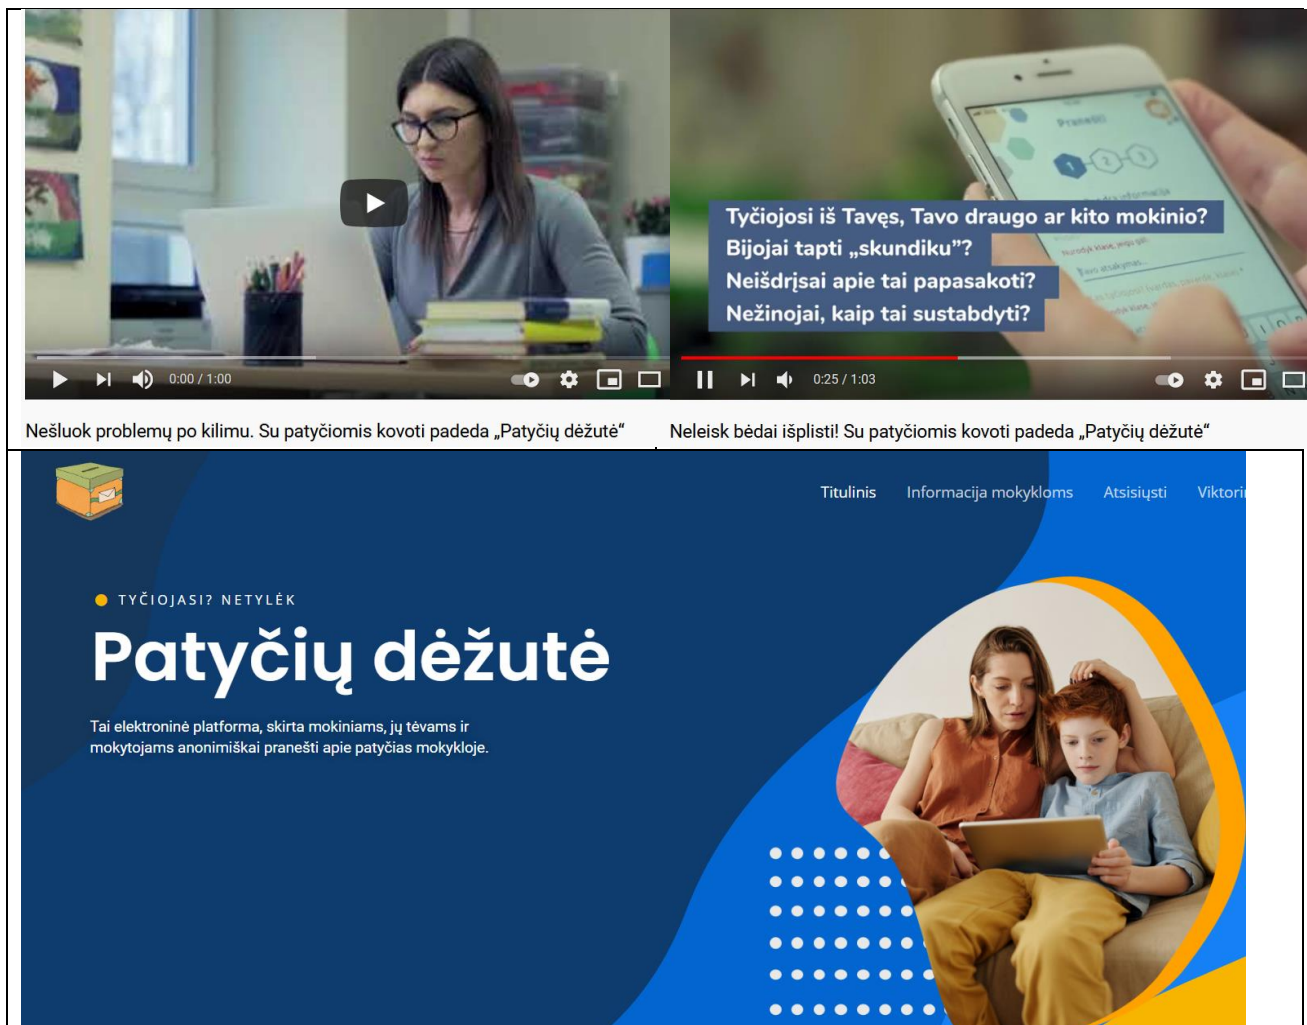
0:00 / 1:00

Nešluok problemų po kilimu. Su patyčiomis kovoti padeda „Patyčių dėžutė“

Tyčiojosi iš Tavęs, Tavo draugo ar kito mokinio?
Bijojai tapti „skundiku”?
Neišdrįsai apie tai papasakoti?
Nežinojai, kaip tai sustabdyti?

0:25 / 1:03

Neleisk bėdai išplisti! Su patyčiomis kovoti padeda „Patyčių dėžutė“

Titulinis Informacija mokykloms Atsisiųsti Viktori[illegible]

TYČIOJASI? NETYLĖK

Patyčių dėžutė

Tai elektroninė platforma, skirta mokiniams, jų tėvams ir mokytojams anonimiškai pranešti apie patyčias mokykloje.